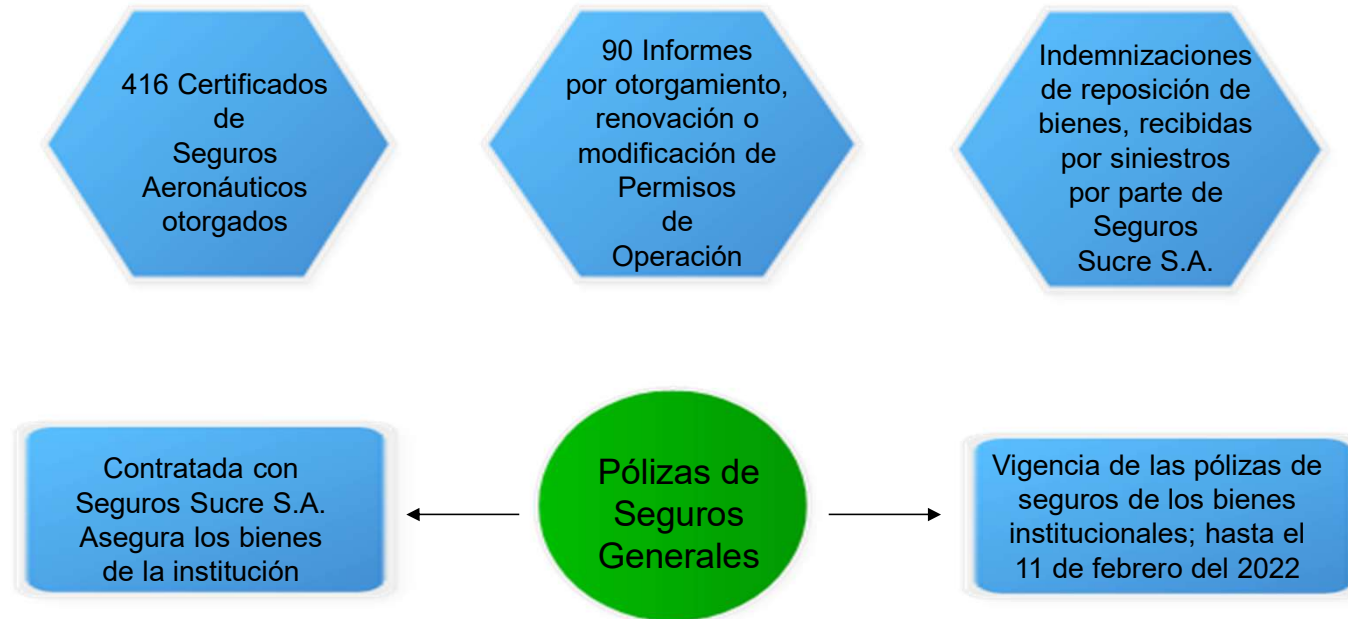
416 Certificados de Seguros Aeronáuticos otorgados

90 Informes por otorgamiento, renovación o modificación de Permisos de Operación

Indemnizaciones de reposición de bienes, recibidas por siniestros por parte de Seguros Sucre S.A.

Contratada con Seguros Sucre S.A. Asegura los bienes de la institución

Pólizas de Seguros Generales

Vigencia de las pólizas de seguros de los bienes institucionales; hasta el 11 de febrero del 2022